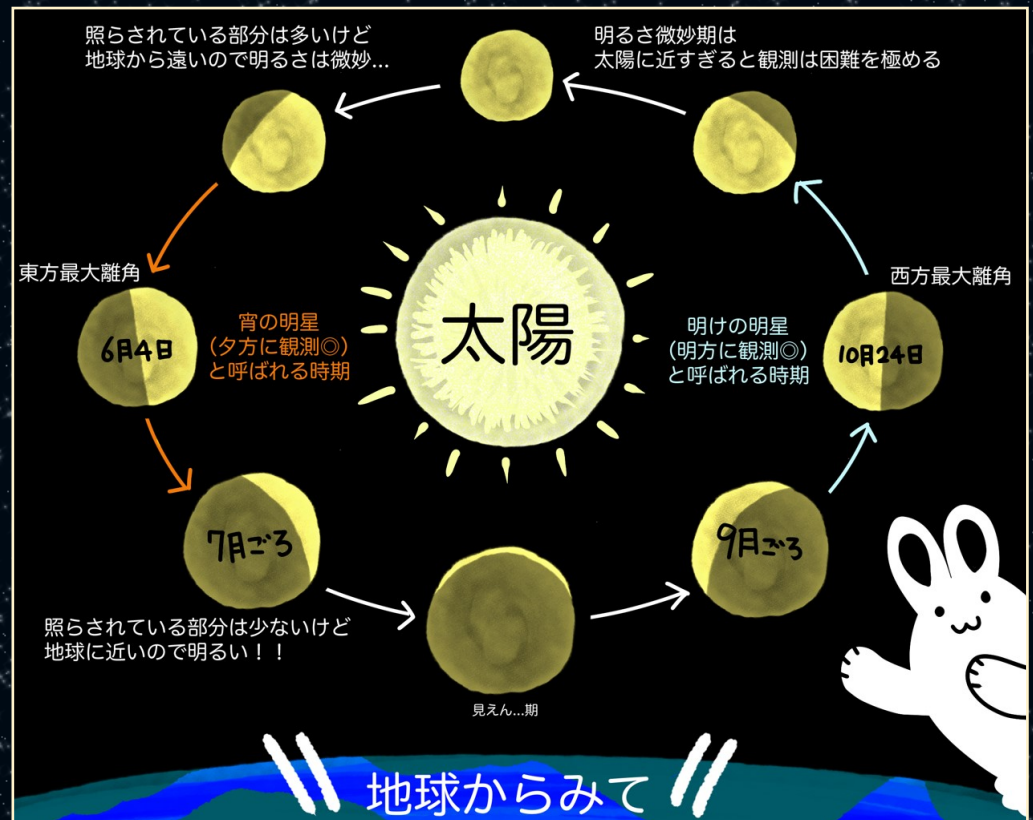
照らされている部分は多いけど
地球から遠いので明るさは微妙…

明るさ微妙期は
太陽に近すぎると観測は困難を極める

東方最大離角

西方最大離角

6月4日

宵の明星
（夕方に観測◎）
と呼ばれる時期

太陽

明けの明星
（明方に観測◎）
と呼ばれる時期

10月24日

7月ごろ

9月ごろ

照らされている部分は少ないけど
地球に近いので明るい！！

見えん…期

地球からみて